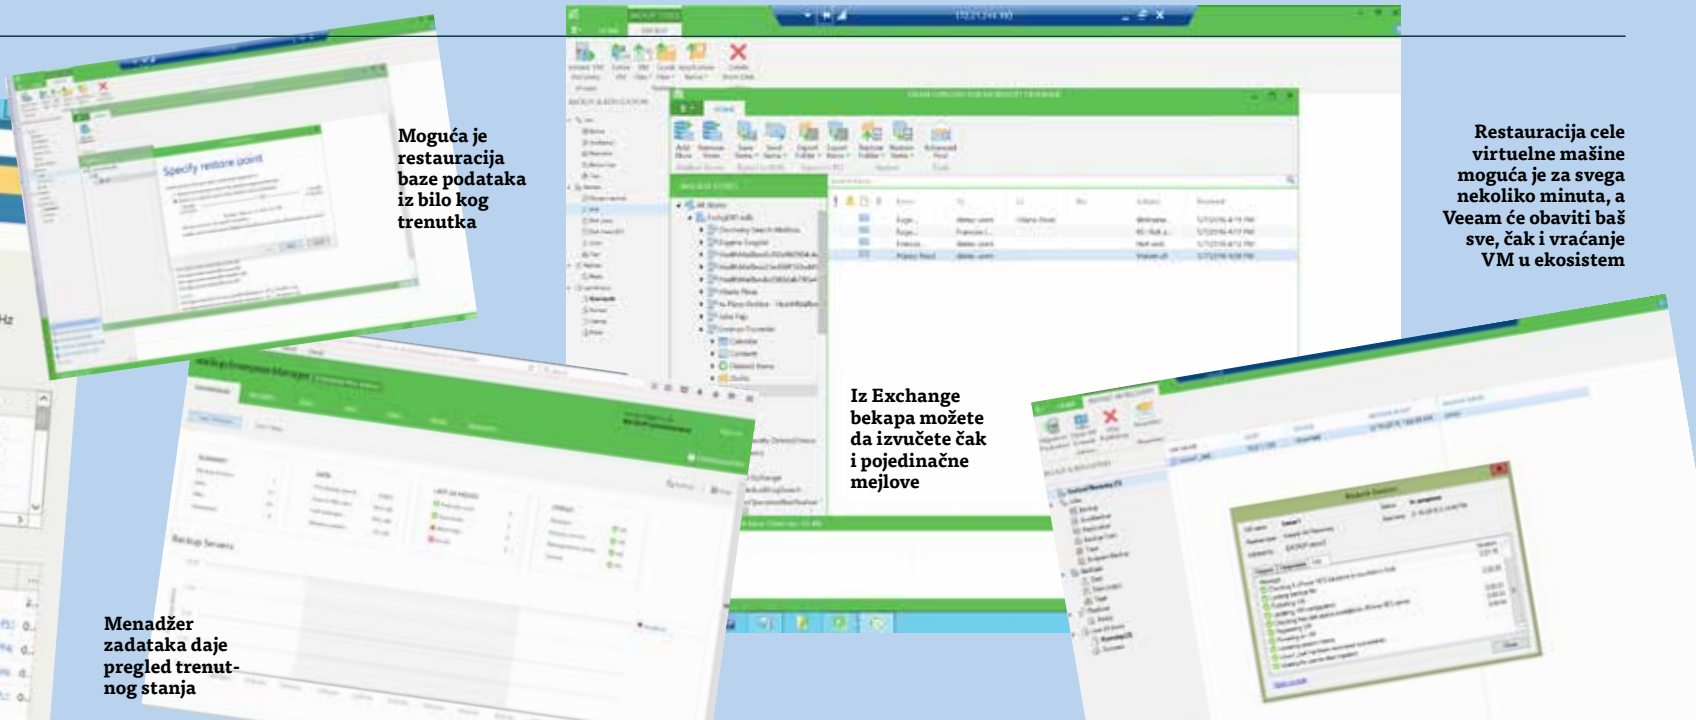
Moguća je restauracija baze podataka iz bilo kog trenutka

Restauracija cele virtuelne mašine moguća je za svega nekoliko minuta, a Veeam će obaviti baš sve, čak i vraćanje VM u ekosistem

Iz Exchange bekapa možete da izvučete čak i pojedinačne mejlove

Menadžer zadataka daje pregled trenutnog stanja

Specify restore point

Backup Enterprise Manager